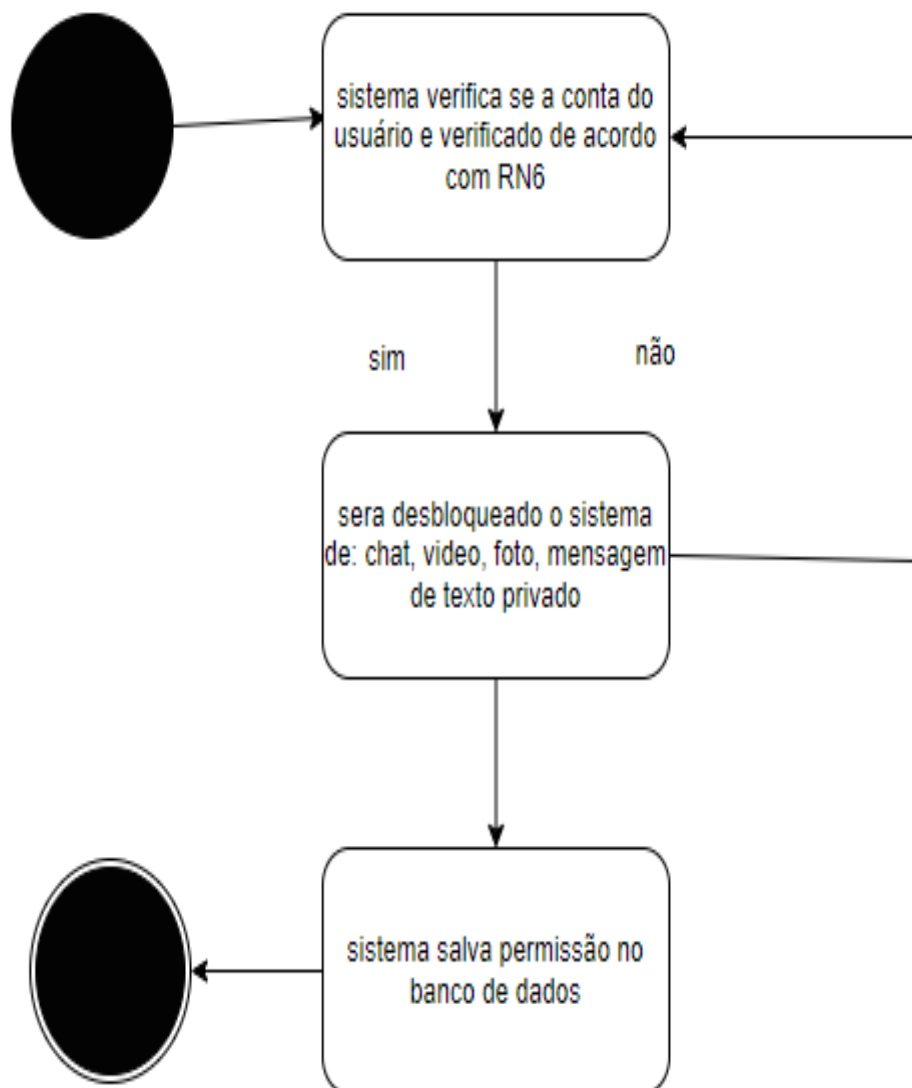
sistema verifica se a conta do usuário e verificado de acordo com RN6

sim

não

sera desbloqueado o sistema de: chat, video, foto, mensagem de texto privado

sistema salva permissão no banco de dados